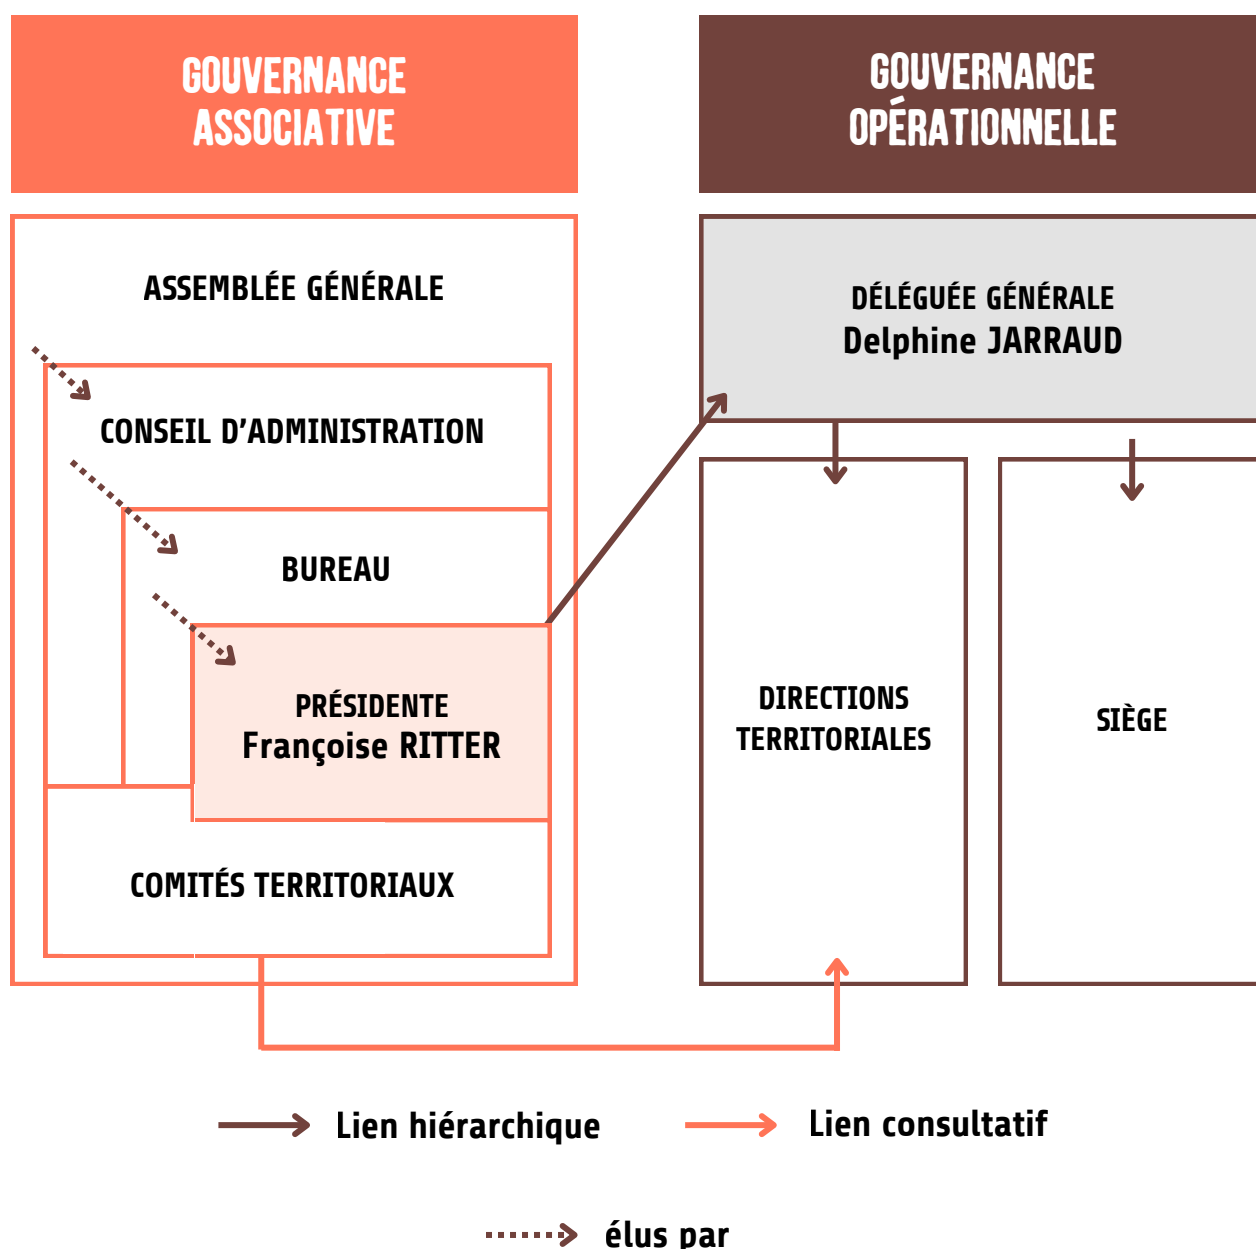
GOUVERNANCE ASSOCIATIVE

GOUVERNANCE OPÉRATIONNELLE

ASSEMBLÉE GÉNÉRALE

CONSEIL D'ADMINISTRATION

BUREAU

PRÉSIDENTE
Françoise RITTER

COMITÉS TERRITORIAUX

DÉLÉGUÉE GÉNÉRALE
Delphine JARRAUD

DIRECTIONS TERRITORIALES

SIÈGE

Lien hiérarchique

Lien consultatif

élus par